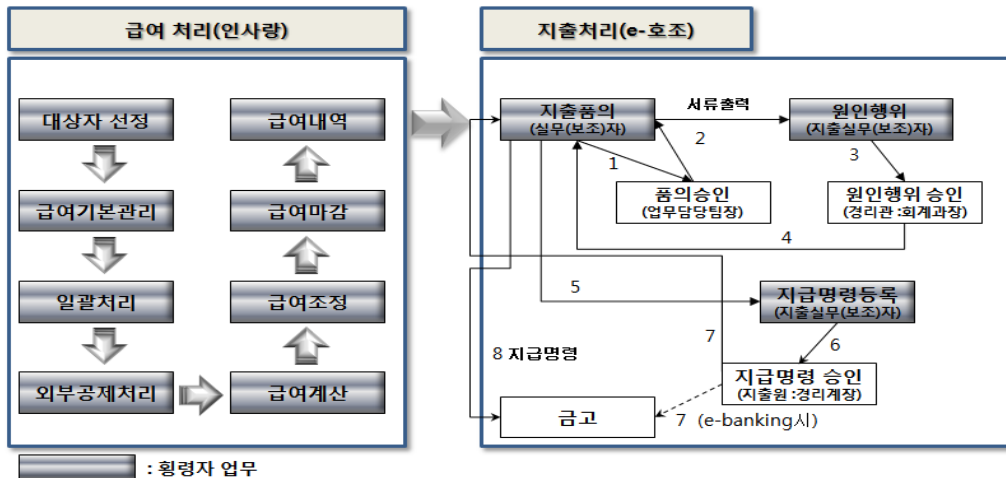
급여 처리(인사랑)

대상자 선정
급여기본관리
일괄처리
외부공제처리
급여계산
급여조정
급여마감
급여내역

지출처리(e-호조)

지출품의
(실무(보조)자)
서류출력
원인행위
(지출실무(보조)자)
1
2
3
품의승인
(업무담당팀장)
원인행위 승인
(경리관 :회계과장)
4
5
지급명령등록
(지출실무(보조)자)
6
7
8 지급명령
지급명령 승인
(지출원 :경리계장)
금고
7 (e-banking시)

: 횡령자 업무